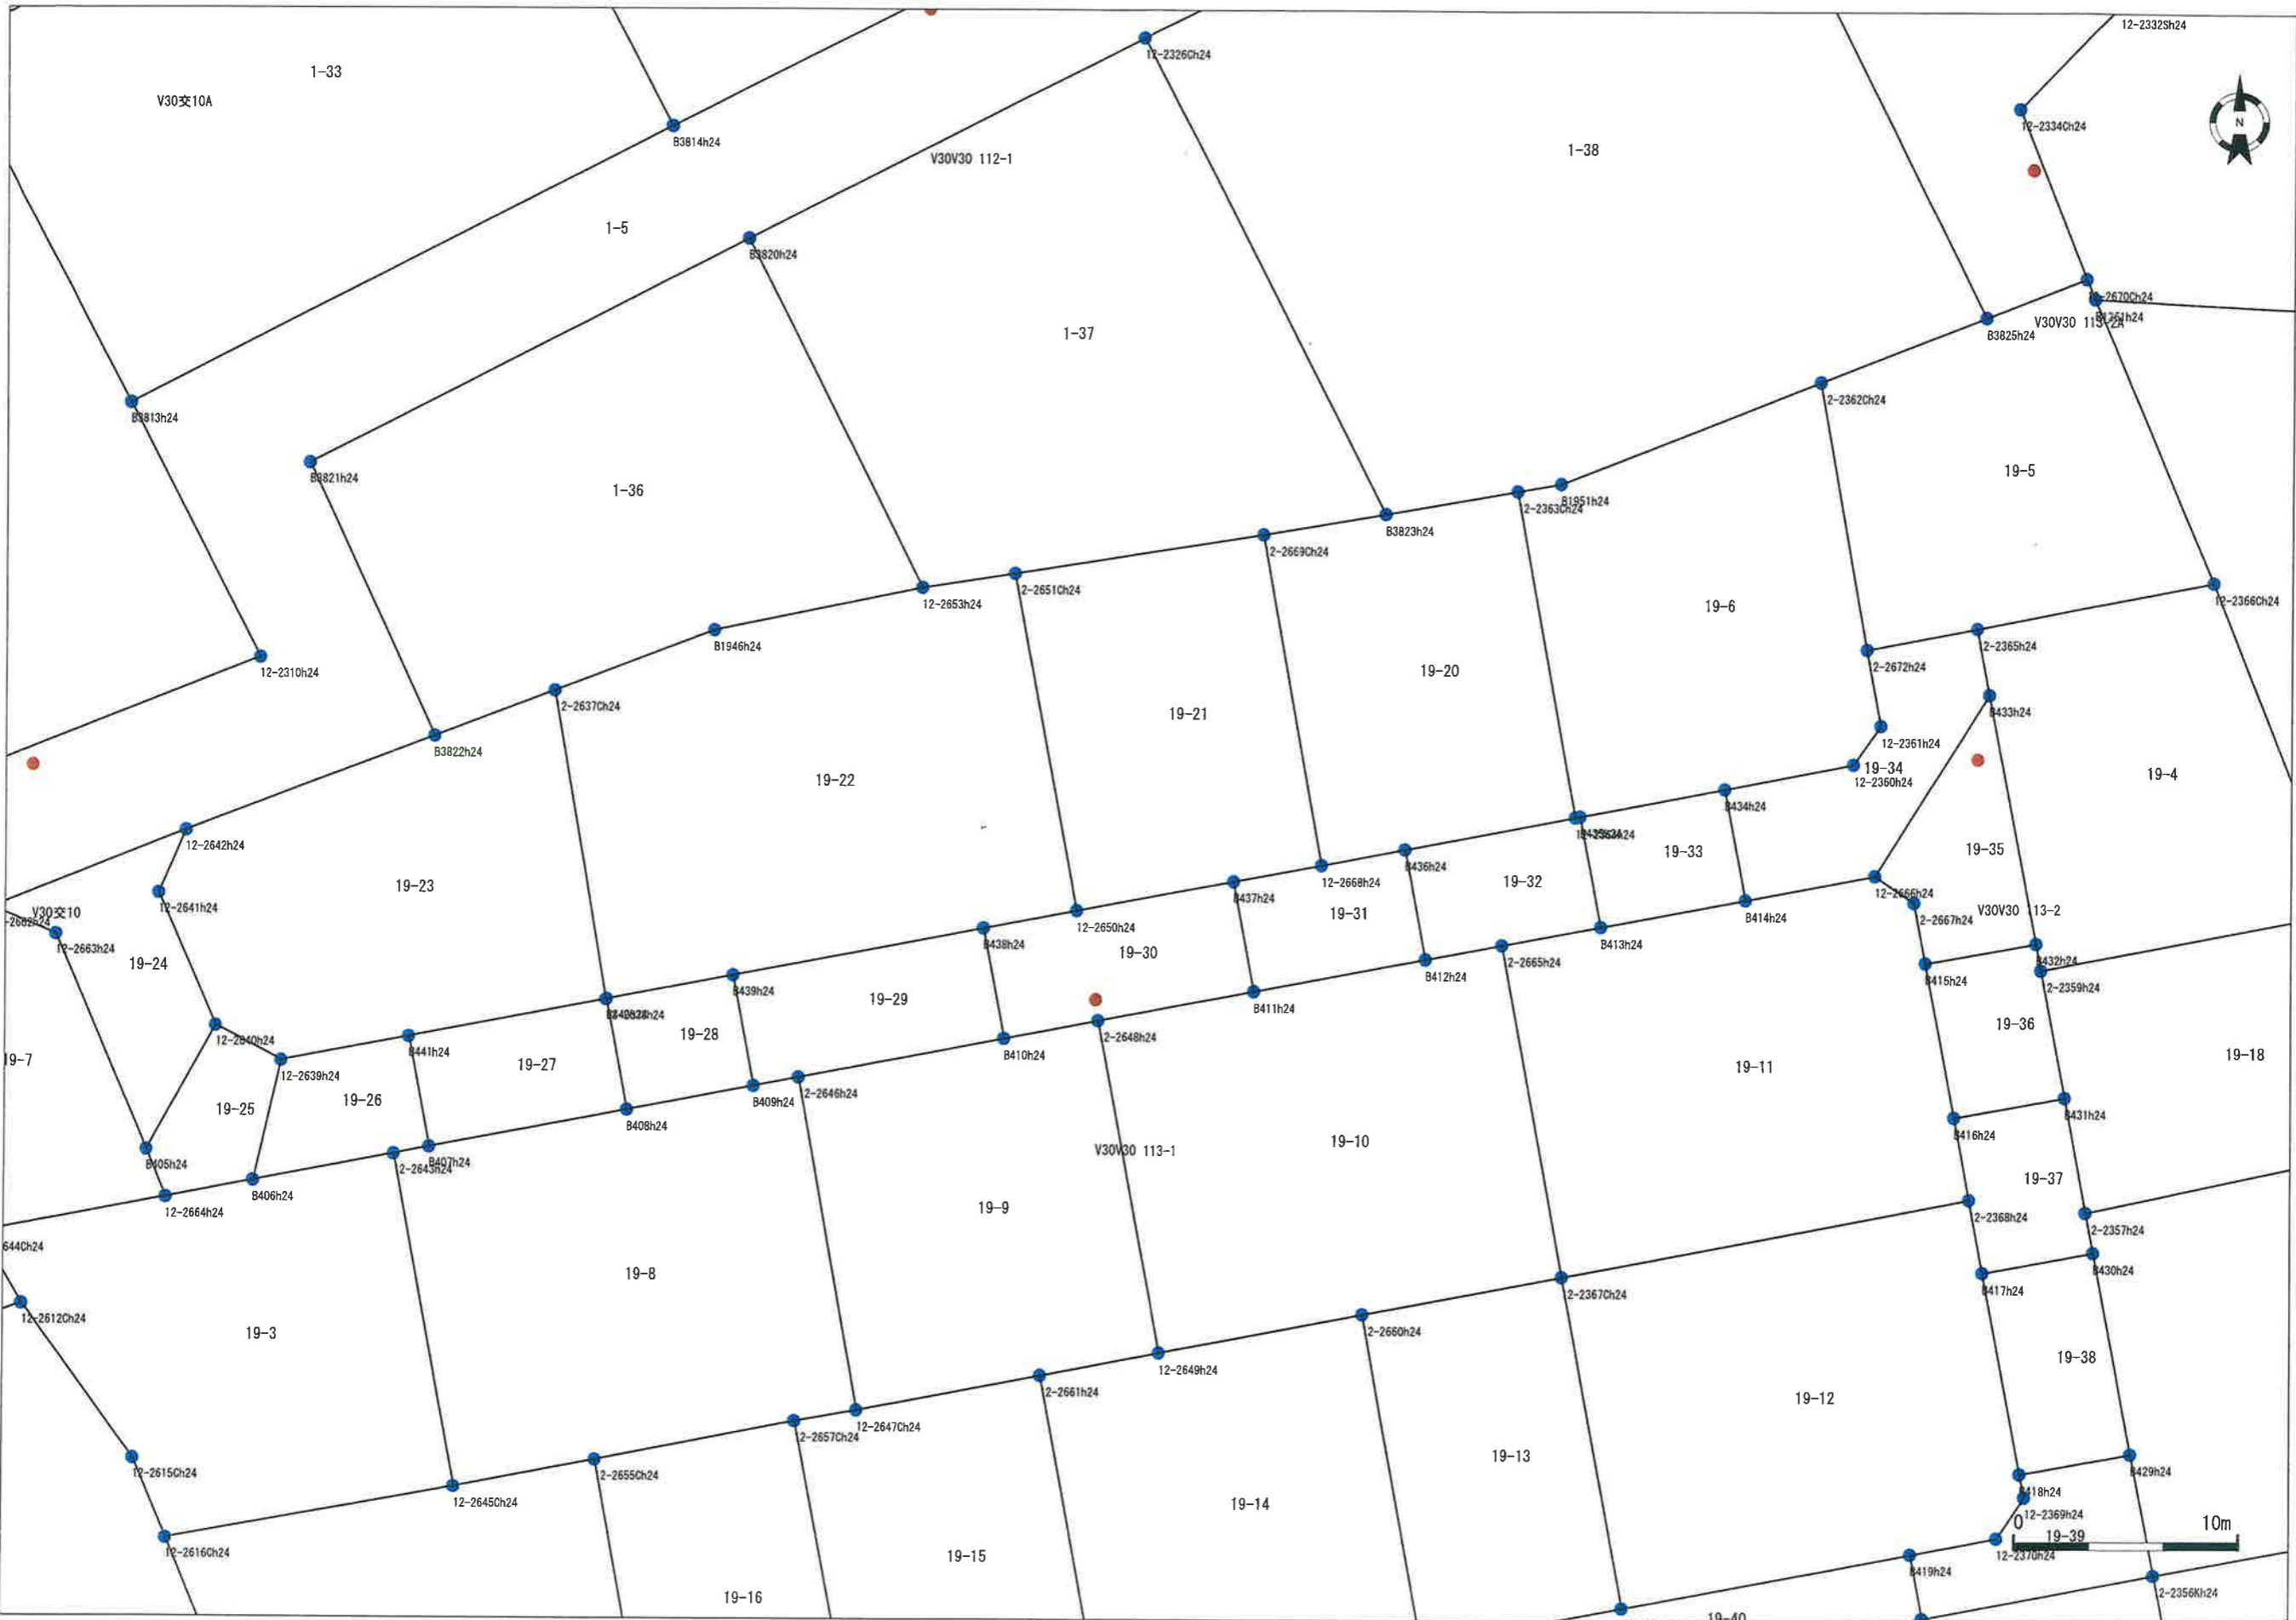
12-2332Sh24
1-33
V30交10A
12-2326Ch24
B3814h24
V30V30 112-1
1-38
12-2334Ch24
N
1-5
B3820h24
12-2670Ch24
B1361h24
V30V30 113-2A
B3825h24
1-37
B3813h24
12-2362Ch24
19-5
B3821h24
1-36
B1951h24
12-2363Ch24
B3823h24
12-2669Ch24
12-2653h24
12-2651Ch24
19-6
12-2366Ch24
12-2365h24
12-2672h24
B1946h24
19-20
12-2310h24
12-2637Ch24
19-21
B433h24
12-2361h24
B3822h24
19-22
19-34
12-2360h24
19-4
B434h24
B435h24
19-33
12-2642h24
B436h24
19-32
19-35
12-2668h24
B437h24
19-23
12-2641h24
19-31
12-2666h24
B414h24
12-2667h24
V30V30 113-2
V30交10
12-2662h24
12-2663h24
12-2650h24
B413h24
B438h24
19-30
19-24
12-2665h24
B432h24
B412h24
B415h24
12-2359h24
B439h24
19-29
B411h24
B440h24
19-28
19-36
19-27
12-2640h24
B441h24
B410h24
12-2648h24
19-7
12-2639h24
19-11
19-18
12-2646h24
19-26
B409h24
B431h24
19-25
B408h24
B416h24
B405h24
B407h24
12-2643h24
V30V30 113-1
19-10
B406h24
19-37
12-2664h24
19-9
12-2368h24
12-2357h24
644Ch24
19-8
B430h24
12-2367Ch24
B417h24
12-2612Ch24
19-3
12-2660h24
19-38
12-2649h24
12-2661h24
19-12
12-2647Ch24
12-2657Ch24
19-13
12-2615Ch24
12-2655Ch24
B429h24
12-2645Ch24
B418h24
19-14
12-2369h24
0
10m
19-39
12-2616Ch24
19-15
12-2370h24
B419h24
19-16
12-2356Kh24
19-40